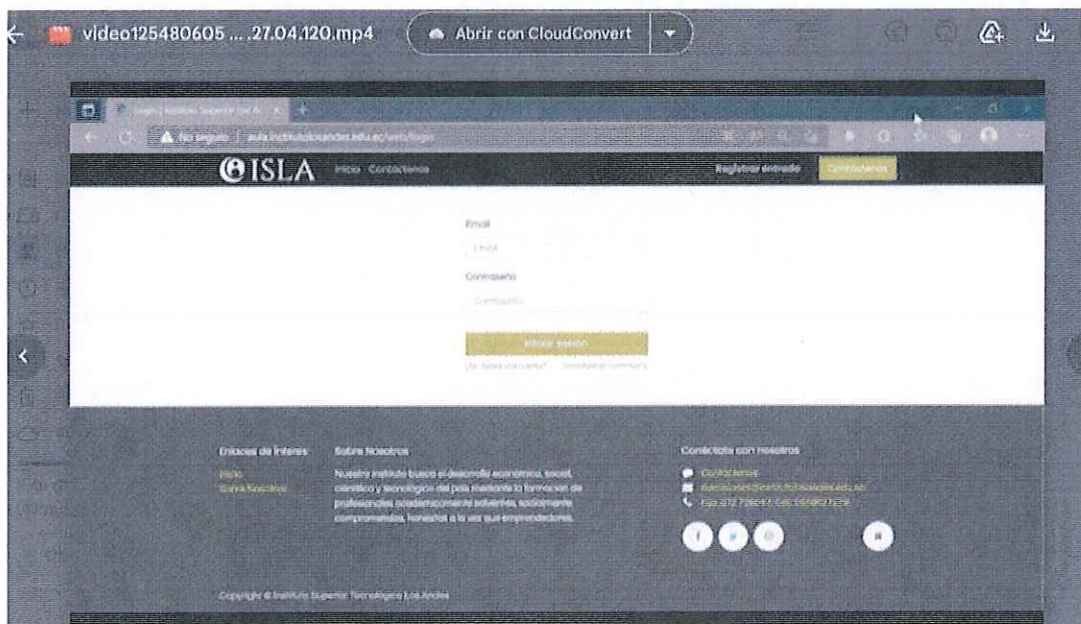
video125480605 ... .27.04.120.mp4

Abrir con CloudConvert

Login | Instituto Superior Tecnológico Los Andes

No seguro | aula.institutolosandes.edu.ec/web/login

ISLA Inicio Contactenos

Registrar Entrada Contactenos

Email

Email

Contraseña

Contraseña

Iniciar sesión

¿No tiene una cuenta? Restablecer contraseña

Enlaces de Interes

Inicio

Sobre Nosotros

Sobre Nosotros

Nuestro instituto busca el desarrollo económico, social, científico y tecnológico del país mediante la formación de profesionales académicamente solventes, socialmente comprometidos, honestos a la vez que emprendedores.

Conéctate con nosotros

Contactenos

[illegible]@institutolosandes.edu.ec

Fijo: 072 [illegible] Cel: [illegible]

Copyright © Instituto Superior Tecnológico Los Andes